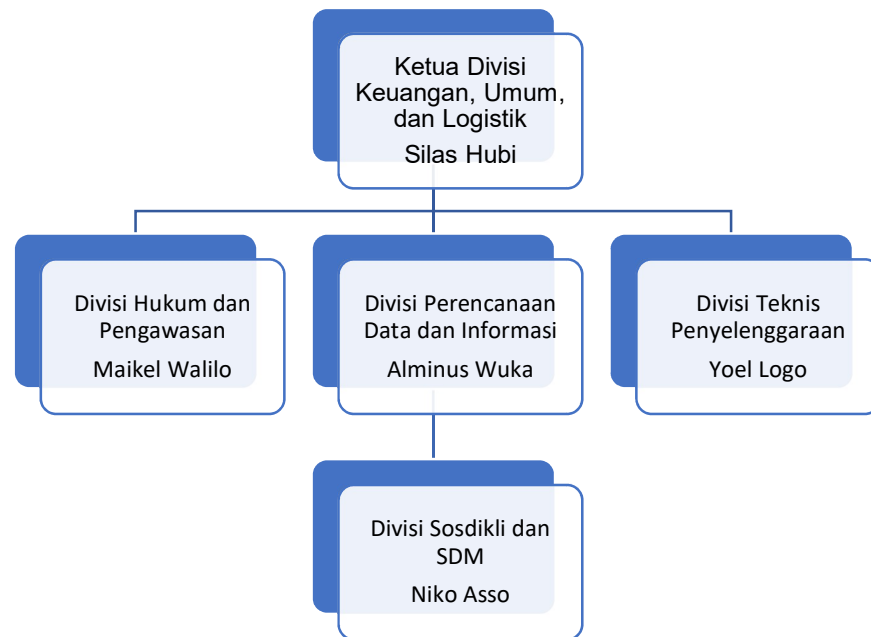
Ketua Divisi Keuangan, Umum, dan Logistik

Silas Hubi

Divisi Hukum dan Pengawasan

Maikel Walilo

Divisi Perencanaan Data dan Informasi

Alminus Wuka

Divisi Teknis Penyelenggaraan

Yoel Logo

Divisi Sosdikli dan SDM

Niko Asso